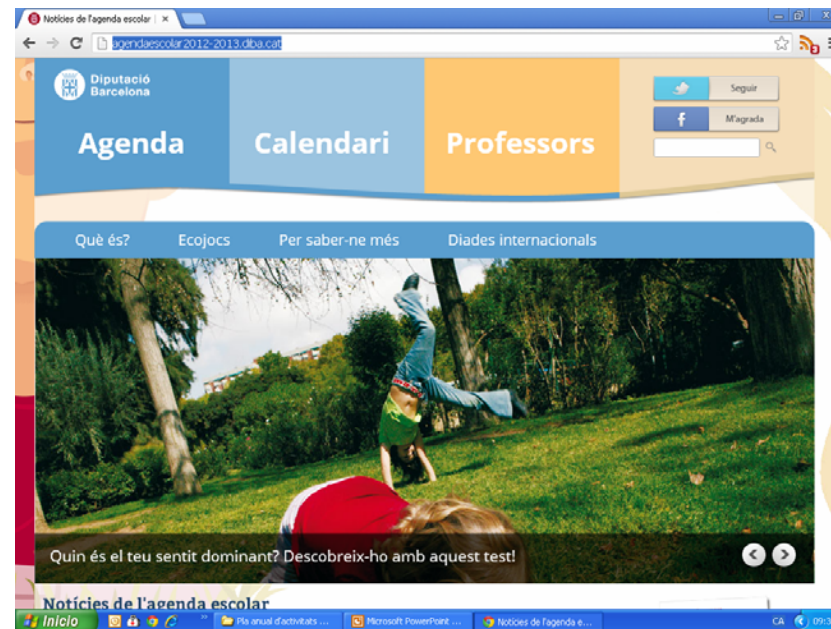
Notícies de l'agenda escolar | ×

agendaescolar2012-2013.diba.cat

Diputació Barcelona

Agenda

Calendari

Professors

Seguir

M'agrada

Què és?

Ecojocs

Per saber-ne més

Diades internacionals

Quin és el teu sentit dominant? Descobreix-ho amb aquest test!

Notícies de l'agenda escolar

Inicio

Pla anual d'activitats ...

Microsoft PowerPoint ...

Notícies de l'agenda e...

CA

09:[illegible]